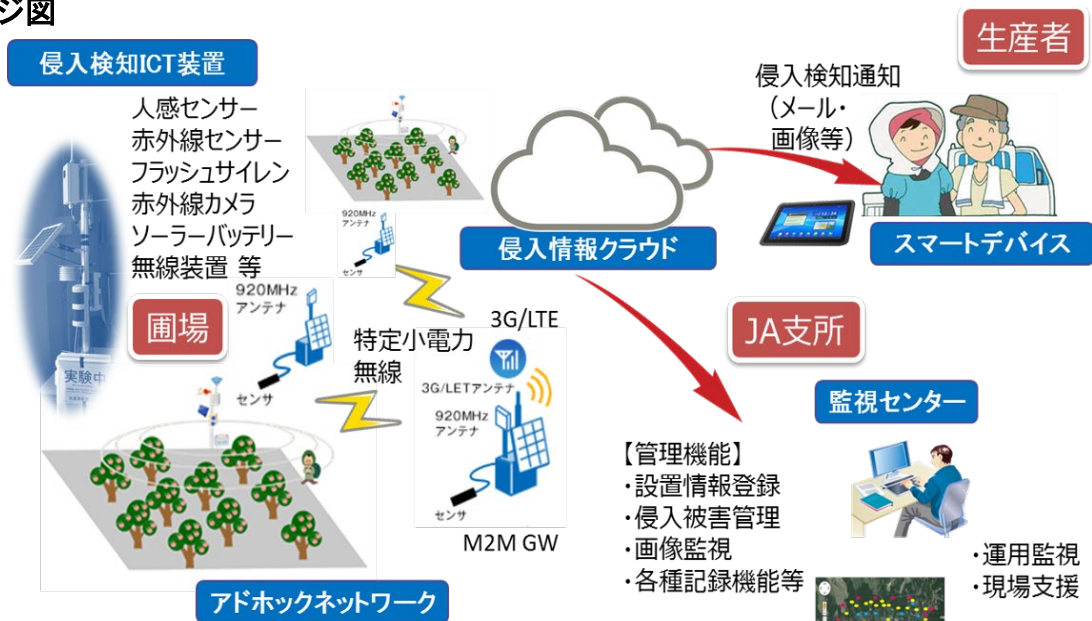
ジ図

侵入検知ICT装置

人感センサー
赤外線センサー
フラッシュサイレン
赤外線カメラ
ソーラーバッテリー
無線装置 等

920MHz
アンテナ

センサ

圃場

920MHz
アンテナ

センサ

実験中

特定小電力
無線

3G/LTE

3G/LETアンテナ

920MHz
アンテナ

センサ

M2M GW

アドホックネットワーク

侵入情報クラウド

侵入検知通知
（メール・
画像等）

生産者

スマートデバイス

JA支所

監視センター

【管理機能】
・設置情報登録
・侵入被害管理
・画像監視
・各種記録機能等

・運用監視
・現場支援